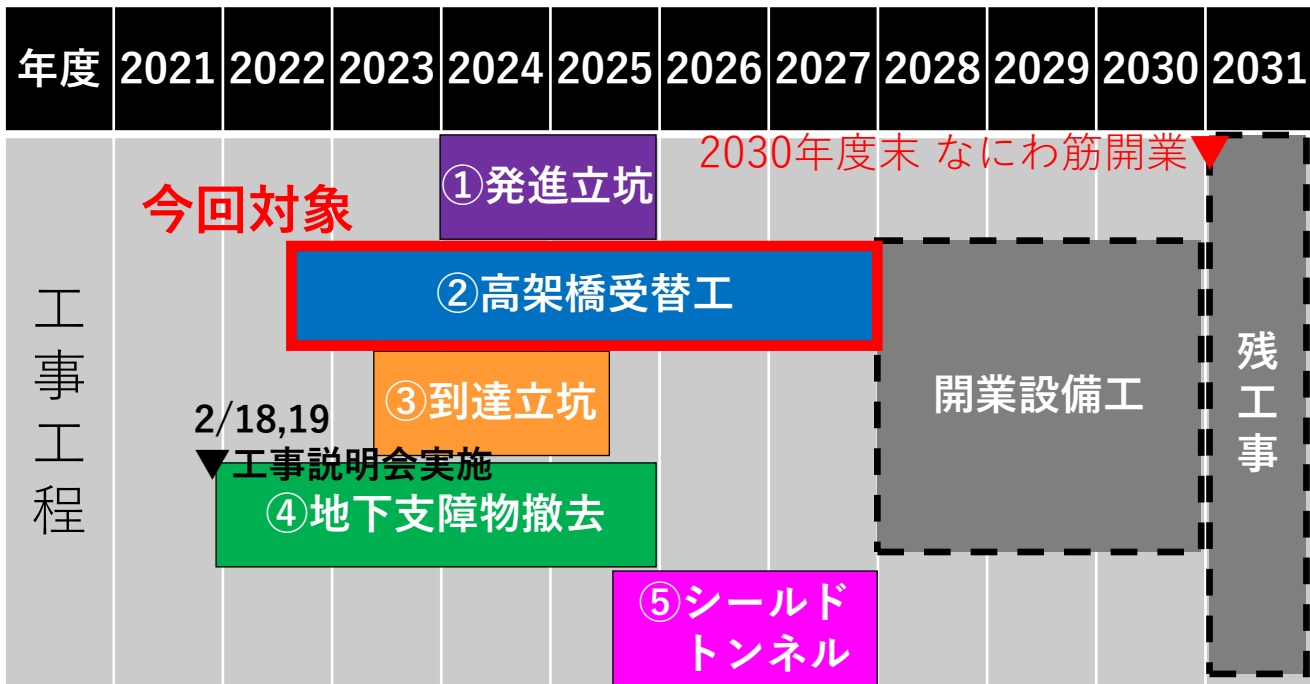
| 年度 | 2021 | 2022 | 2023 | 2024 | 2025 | 2026 | 2027 | 2028 | 2029 | 2030 | 2031 |
|---|---|---|---|---|---|---|---|---|---|---|---|

2030年度末 なにわ筋開業▼

工事工程

今回対象

①発進立坑

②高架橋受替工

③到達立坑

2/18,19
▼工事説明会実施

④地下支障物撤去

⑤シールドトンネル

開業設備工

残工事